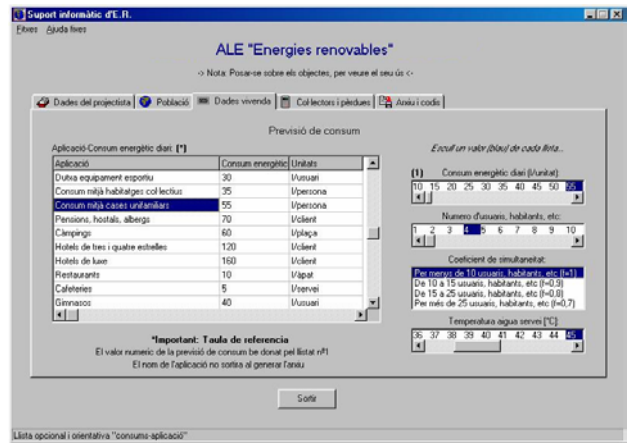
Suport informàtic d'E.R.

Fitxes Ajuda fixes

ALE "Energies renovables"

-> Nota: Posar-se sobre els objectes, per veure el seu ús <-

Dades del projectista | Població | Dades vivenda | Col·lectors i pèrdues | Arxiu i codis

Previsió de consum

Aplicació-Consum energètic diari: (*)

| Aplicació | Consum energètic | Unitats |
|---|---|---|
| Dutxa equipament esportiu | 30 | l/usuari |
| Consum mitjà habitatges col·lectius | 35 | l/persona |
| Consum mitjà cases unifamiliars | 55 | l/persona |
| Pensions, hostals, albergs | 70 | l/client |
| Càmpings | 60 | l/plaça |
| Hotels de tres i quatre estrelles | 120 | l/client |
| Hotels de luxe | 160 | l/client |
| Restaurants | 10 | l/àpat |
| Cafeteries | 5 | l/servei |
| Gimnasos | 40 | l/usuari |

*Important: Taula de referencia
El valor numeric de la previsió de consum be donat pel llistat nº1
El nom de l'aplicació no sortira al generar l'arxiu

Escull un valor (blau) de cada llista...

(1) Consum energètic diari (l/unitat)
10 15 20 25 30 35 40 45 50 55

Numero d'usuaris, habitants, etc:
1 2 3 4 5 6 7 8 9 10

Coeficient de simultaneitat:
Per menys de 10 usuaris, habitants, etc (f=1)
De 10 a 15 usuaris, habitants, etc (f=0,9)
De 15 a 25 usuaris, habitants, etc (f=0,8)
Per més de 25 usuaris, habitants, etc (f=0,7)

Temperatura aigua servei [°C]:
36 37 38 39 40 41 42 43 44 45

Sortir

Llista opcional i orientativa "consums-aplicació"